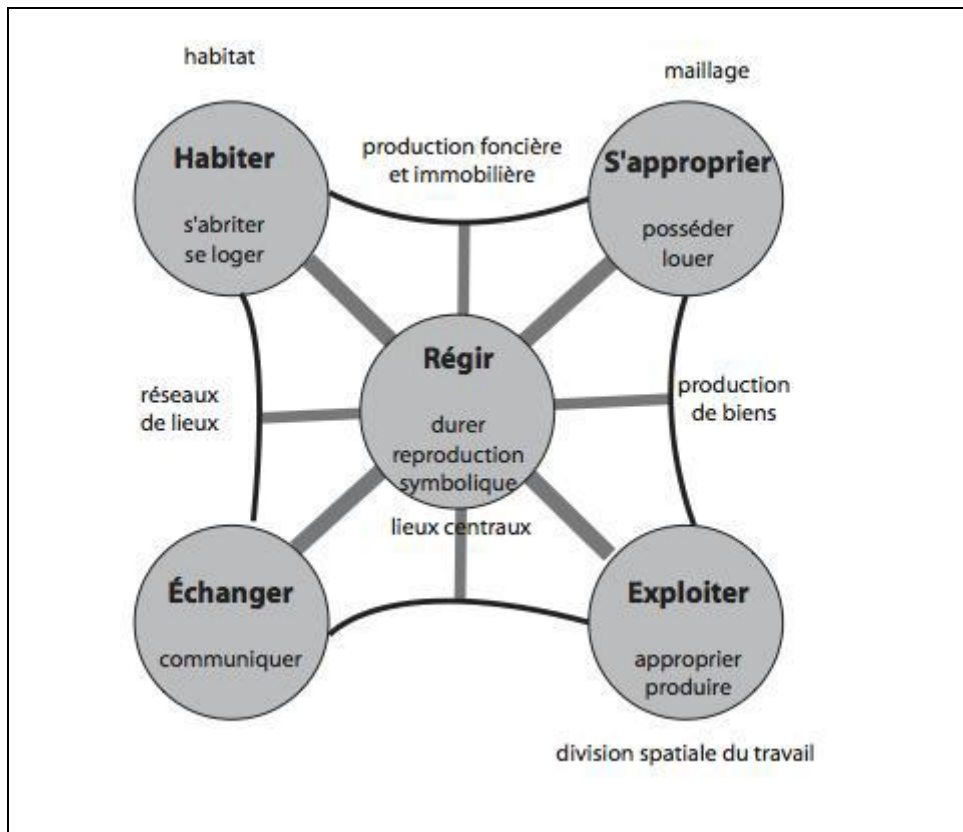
habitat

maillage

Habiter

s'abriter
se loger

production foncière
et immobilière

S'approprier

posséder
louer

Régir

durer
reproduction
symbolique

réseaux
de lieux

production
de biens

lieux centraux

Échanger

communiquer

Exploiter

approprier
produire

division spatiale du travail